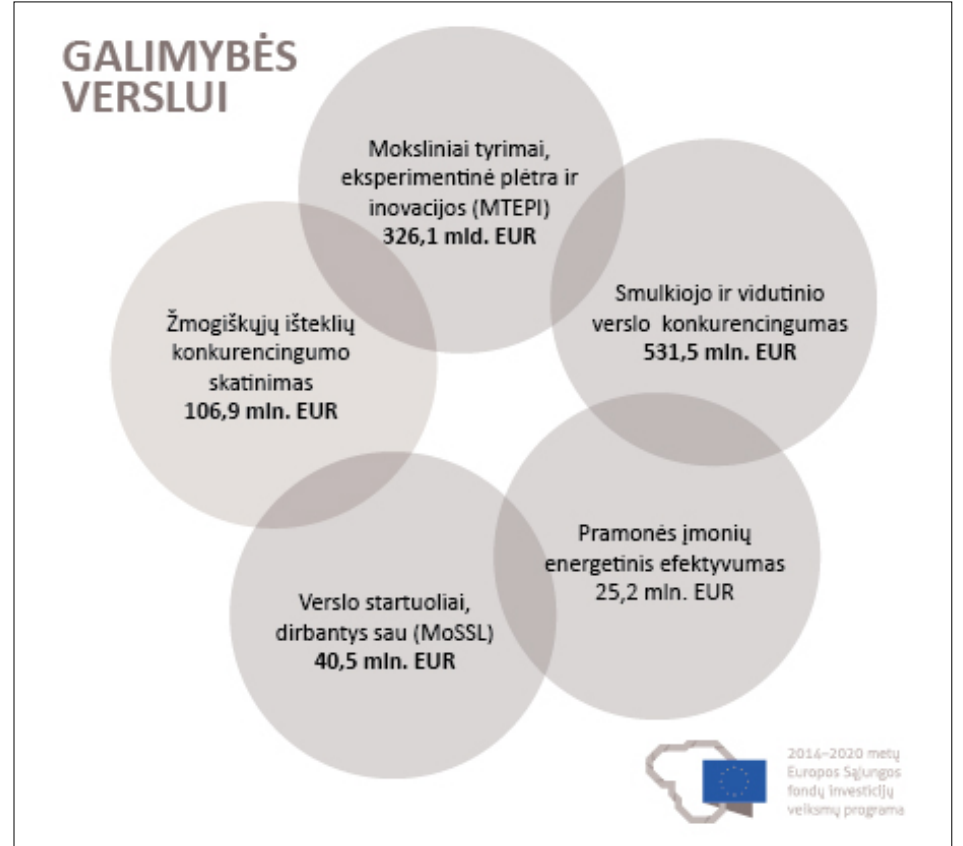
GALIMYBĖS VERSLUI

Moksliniai tyrimai, eksperimentinė plėtra ir inovacijos (MTEPI)
326,1 mld. EUR

Smulkiojo ir vidutinio verslo konkurencingumas
531,5 mln. EUR

Žmogiškųjų išteklių konkurencingumo skatinimas
106,9 mln. EUR

Pramonės įmonių energetinis efektyvumas
25,2 mln. EUR

Verslo startuoliai, dirbantys sau (MoSSL)
40,5 mln. EUR

2014–2020 metų Europos Sąjungos fondų investicijų veiksmų programa